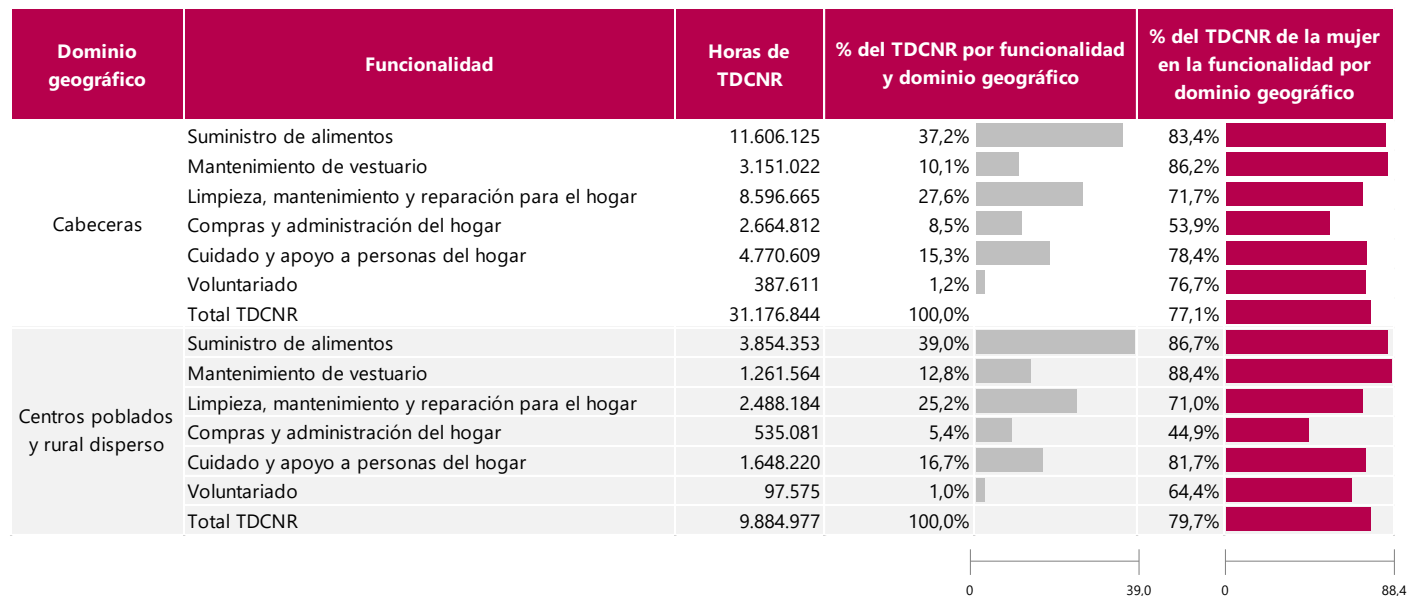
| Dominio geográfico | Funcionalidad | Horas de TDCNR | % del TDCNR por funcionalidad y dominio geográfico | % del TDCNR de la mujer en la funcionalidad por dominio geográfico |
|---|---|---|---|---|
| Cabeceras | Suministro de alimentos | 11.606.125 | 37,2% | 83,4% |
| | Mantenimiento de vestuario | 3.151.022 | 10,1% | 86,2% |
| | Limpieza, mantenimiento y reparación para el hogar | 8.596.665 | 27,6% | 71,7% |
| | Compras y administración del hogar | 2.664.812 | 8,5% | 53,9% |
| | Cuidado y apoyo a personas del hogar | 4.770.609 | 15,3% | 78,4% |
| | Voluntariado | 387.611 | 1,2% | 76,7% |
| | Total TDCNR | 31.176.844 | 100,0% | 77,1% |
| Centros poblados y rural disperso | Suministro de alimentos | 3.854.353 | 39,0% | 86,7% |
| | Mantenimiento de vestuario | 1.261.564 | 12,8% | 88,4% |
| | Limpieza, mantenimiento y reparación para el hogar | 2.488.184 | 25,2% | 71,0% |
| | Compras y administración del hogar | 535.081 | 5,4% | 44,9% |
| | Cuidado y apoyo a personas del hogar | 1.648.220 | 16,7% | 81,7% |
| | Voluntariado | 97.575 | 1,0% | 64,4% |
| | Total TDCNR | 9.884.977 | 100,0% | 79,7% |

0 39,0 0 88,4